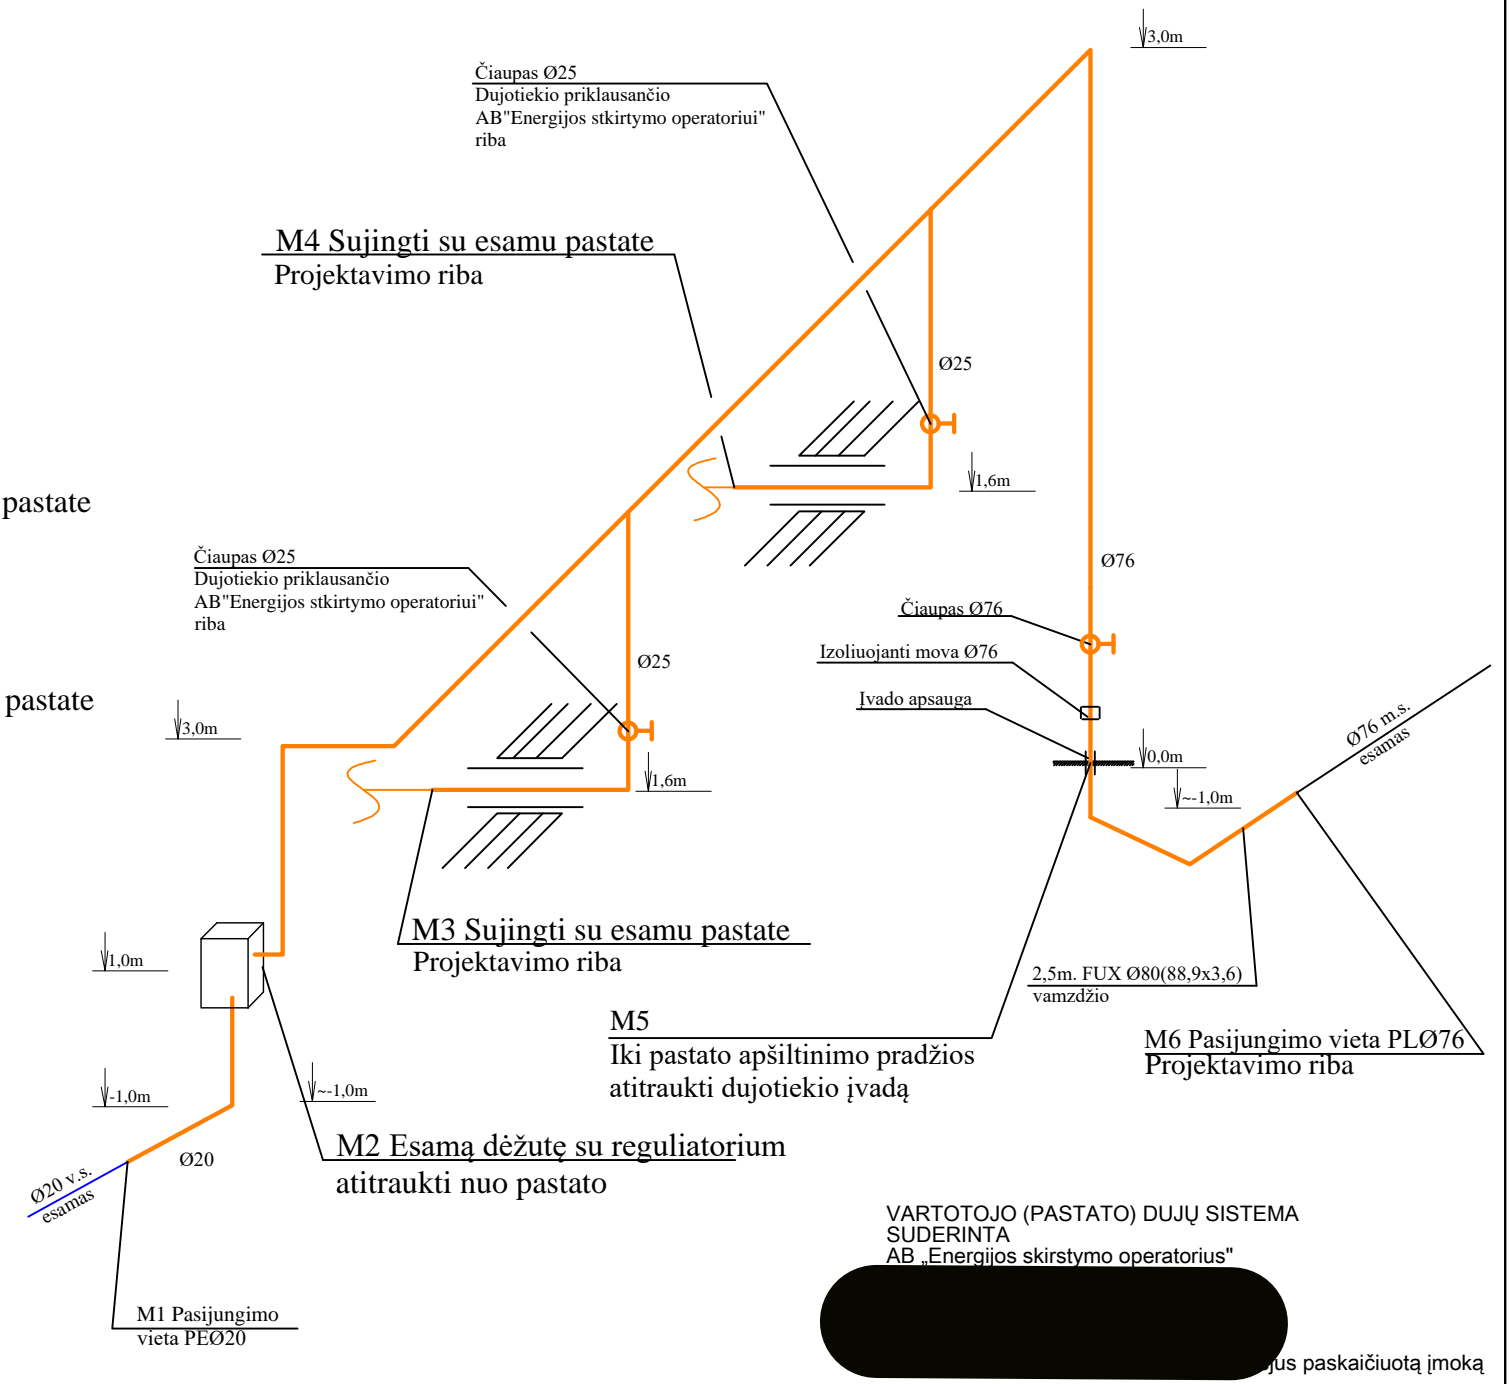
3,0m

Čiaupas Ø25
Dujotiekio priklausančio
AB"Energijos stkirtymo operatoriui"
riba

M4 Sujingti su esamu pastate
Projektavimo riba

Ø25

1,6m

pastate

Čiaupas Ø25
Dujotiekio priklausančio
AB"Energijos stkirtymo operatoriui"
riba

Ø76

Čiaupas Ø76

Izoliuojanti mova Ø76

Ø25

Įvado apsauga

pastate

3,0m

1,6m

0,0m

~-1,0m

Ø76 m.s. esamas

M3 Sujingti su esamu pastate
Projektavimo riba

1,0m

2,5m. FUX Ø80(88,9x3,6)
vamzdžio

M5
Iki pastato apšiltinimo pradžios
atitraukti dujotiekio įvadą

M6 Pasijungimo vieta PLØ76
Projektavimo riba

-1,0m

~-1,0m

Ø20

Ø20 v.s. esamas

M2 Esamą dėžutę su reguliatorium
atitraukti nuo pastato

VARTOTOJO (PASTATO) DUJŲ SISTEMA
SUDERINTA
AB „Energijos skirstymo operatorius"

M1 Pasijungimo
vieta PEØ20

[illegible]jus paskaičiuotą įmoką